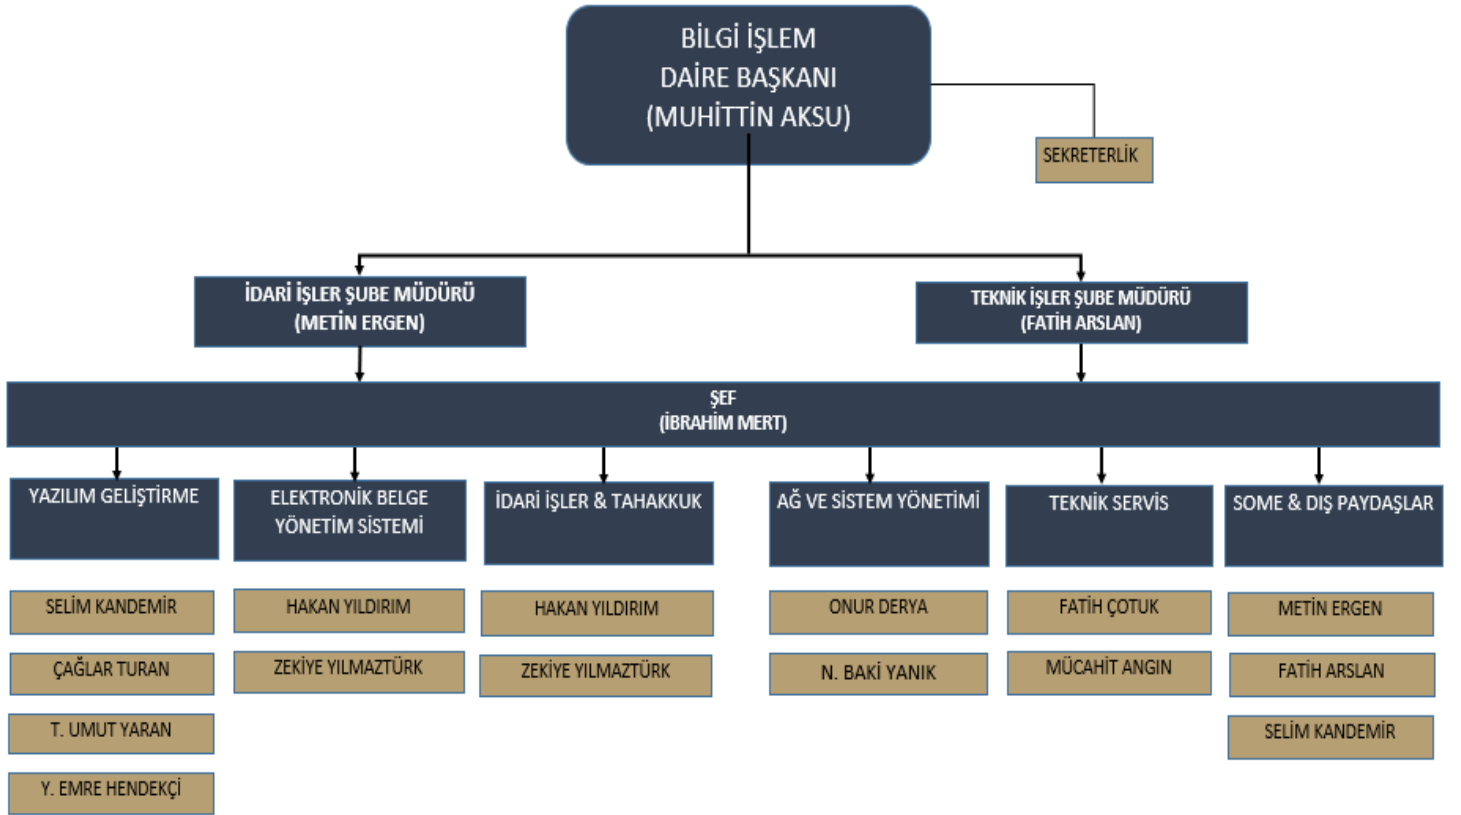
BİLGİ İŞLEM
DAİRE BAŞKANI
(MUHİTTİN AKSU)

SEKRETERLİK

İDARİ İŞLER ŞUBE MÜDÜRÜ
(METİN ERGEN)

TEKNİK İŞLER ŞUBE MÜDÜRÜ
(FATİH ARSLAN)

ŞEF
(İBRAHİM MERT)

YAZILIM GELİŞTİRME

SELİM KANDEMİR

ÇAĞLAR TURAN

T. UMUT YARAN

Y. EMRE HENDEKÇİ

ELEKTRONİK BELGE YÖNETİM SİSTEMİ

HAKAN YILDIRIM

ZEKİYE YILMAZTÜRK

İDARİ İŞLER & TAHAKKUK

HAKAN YILDIRIM

ZEKİYE YILMAZTÜRK

AĞ VE SİSTEM YÖNETİMİ

ONUR DERYA

N. BAKİ YANIK

TEKNİK SERVİS

FATİH ÇOTUK

MÜCAHİT ANGIN

SOME & DIŞ PAYDAŞLAR

METİN ERGEN

FATİH ARSLAN

SELİM KANDEMİR